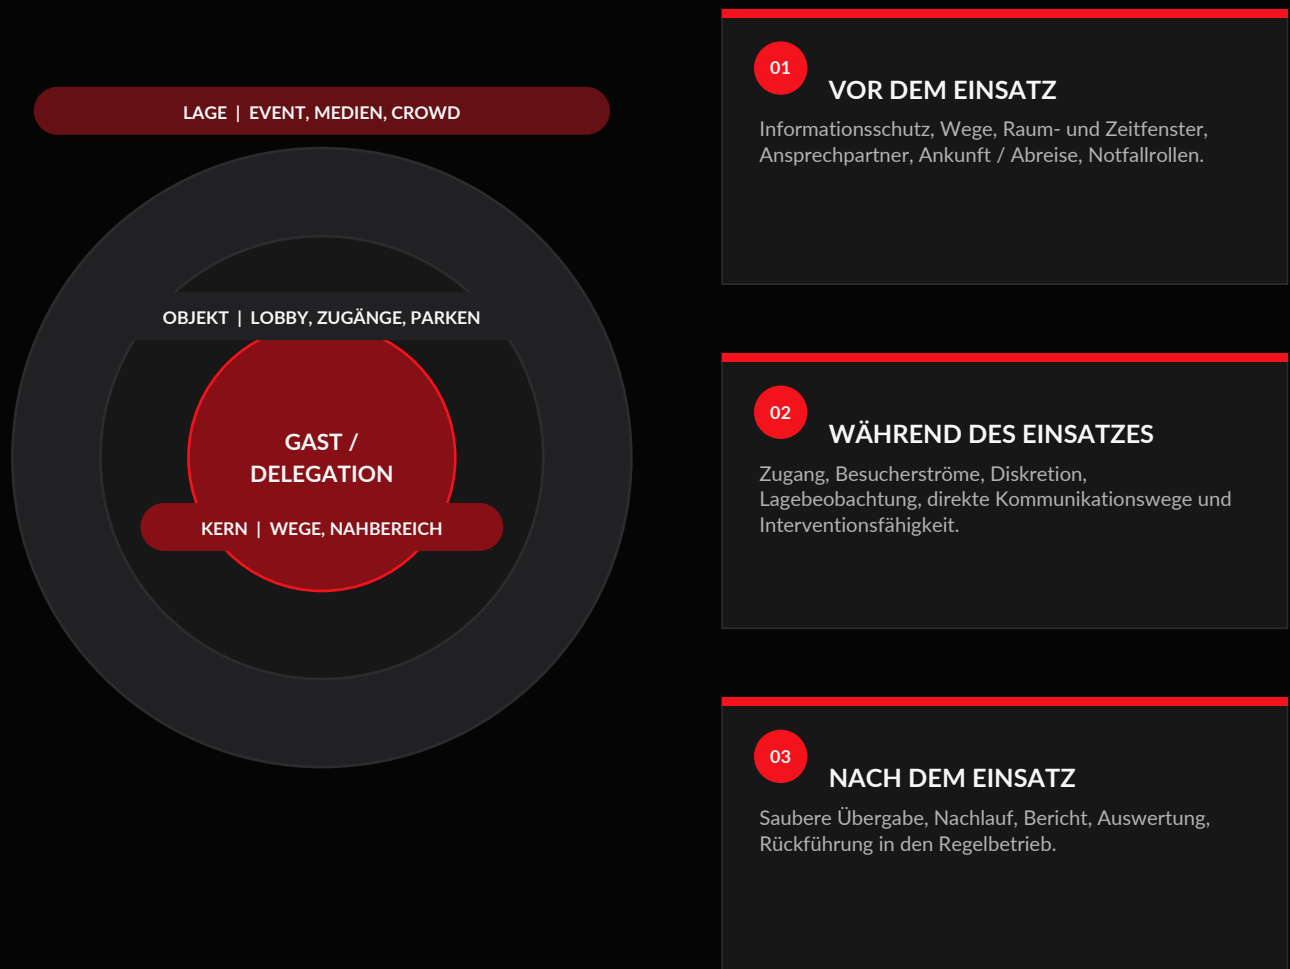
LAGE | EVENT, MEDIEN, CROWD

OBJEKT | LOBBY, ZUGÄNGE, PARKEN

GAST / DELEGATION

KERN | WEGE, NAHBEREICH

01

VOR DEM EINSATZ

Informationsschutz, Wege, Raum- und Zeitfenster, Ansprechpartner, Ankunft / Abreise, Notfallrollen.

02

WÄHREND DES EINSATZES

Zugang, Besucherströme, Diskretion, Lagebeobachtung, direkte Kommunikationswege und Interventionsfähigkeit.

03

NACH DEM EINSATZ

Saubere Übergabe, Nachlauf, Bericht, Auswertung, Rückführung in den Regelbetrieb.